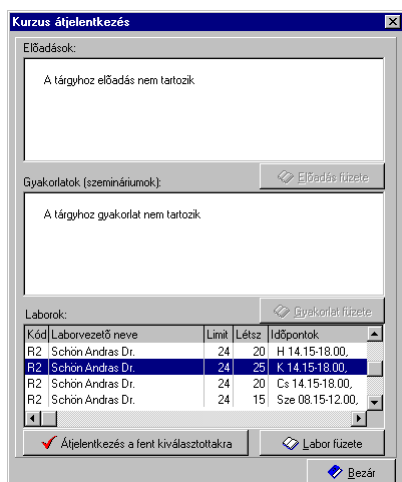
Kurzus átjelentkezés

Előadások:

A tárgyhoz előadás nem tartozik

Előadás füzete

Gyakorlatok (szemináriumok):

A tárgyhoz gyakorlat nem tartozik

Laborok:

Gyakorlat füzete

| Kód | Laborvezető neve | Limit | Létsz | Időpontok |
|---|---|---|---|---|
| R2 | Schön Andras Dr. | 24 | 20 | H 14.15-18.00, |
| R2 | Schön Andras Dr. | 24 | 25 | K 14.15-18.00, |
| R2 | Schön Andras Dr. | 24 | 20 | Cs 14.15-18.00, |
| R2 | Schön Andras Dr. | 24 | 15 | Sze 08.15-12.00, |

Átjelentkezés a fent kiválasztottakra

Labor füzete

Bezár